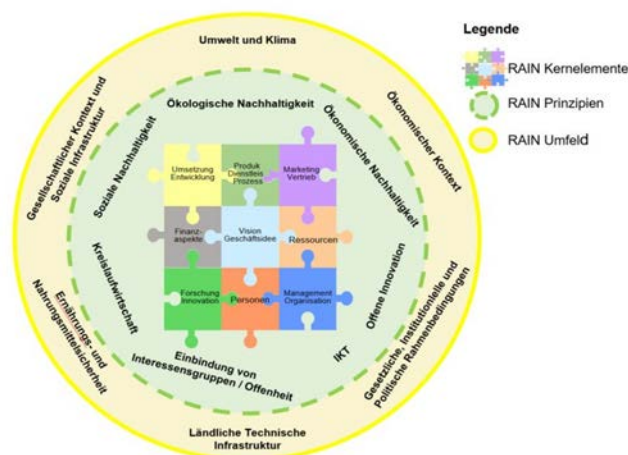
Legende

RAIN Kernelemente

RAIN Prinzipien

RAIN Umfeld

Umwelt und Klima

Ökonomischer Kontext

Gesetzliche, Institutionelle und Politische Rahmenbedingungen

Ländliche Technische Infrastruktur

Ernährungs- und Nahrungsmittelsicherheit

Gesellschaftlicher Kontext und Soziale Infrastruktur

Ökologische Nachhaltigkeit

Ökonomische Nachhaltigkeit

Offene Innovation

IKT

Einbindung von Interessensgruppen / Offenheit

Kreislaufwirtschaft

Soziale Nachhaltigkeit

Umsetzung Entwicklung

Produkt Dienstleis Prozess

Marketing Vertrieb

Finanz-aspekte

Vision Geschäftsidee

Ressourcen

Forschung Innovation

Personen

Management Organisation